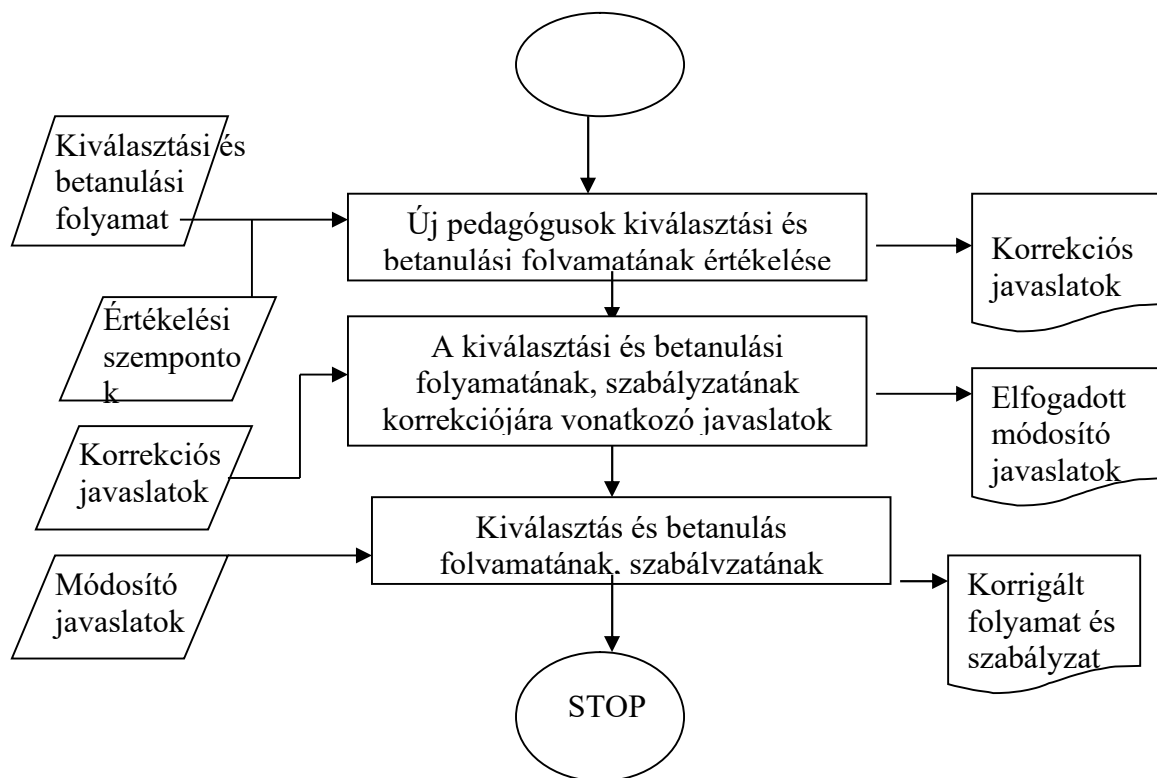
Kiválasztási és betanulási folyamat

Értékelési szempontok

Korrekciós javaslatok

Módosító javaslatok

Új pedagógusok kiválasztási és betanulási folyamatának értékelése

A kiválasztási és betanulási folyamatának, szabályzatának korrekciójára vonatkozó javaslatok

Kiválasztás és betanulás folyamatának, szabályzatának

STOP

Korrekciós javaslatok

Elfogadott módosító javaslatok

Korrigált folyamat és szabályzat